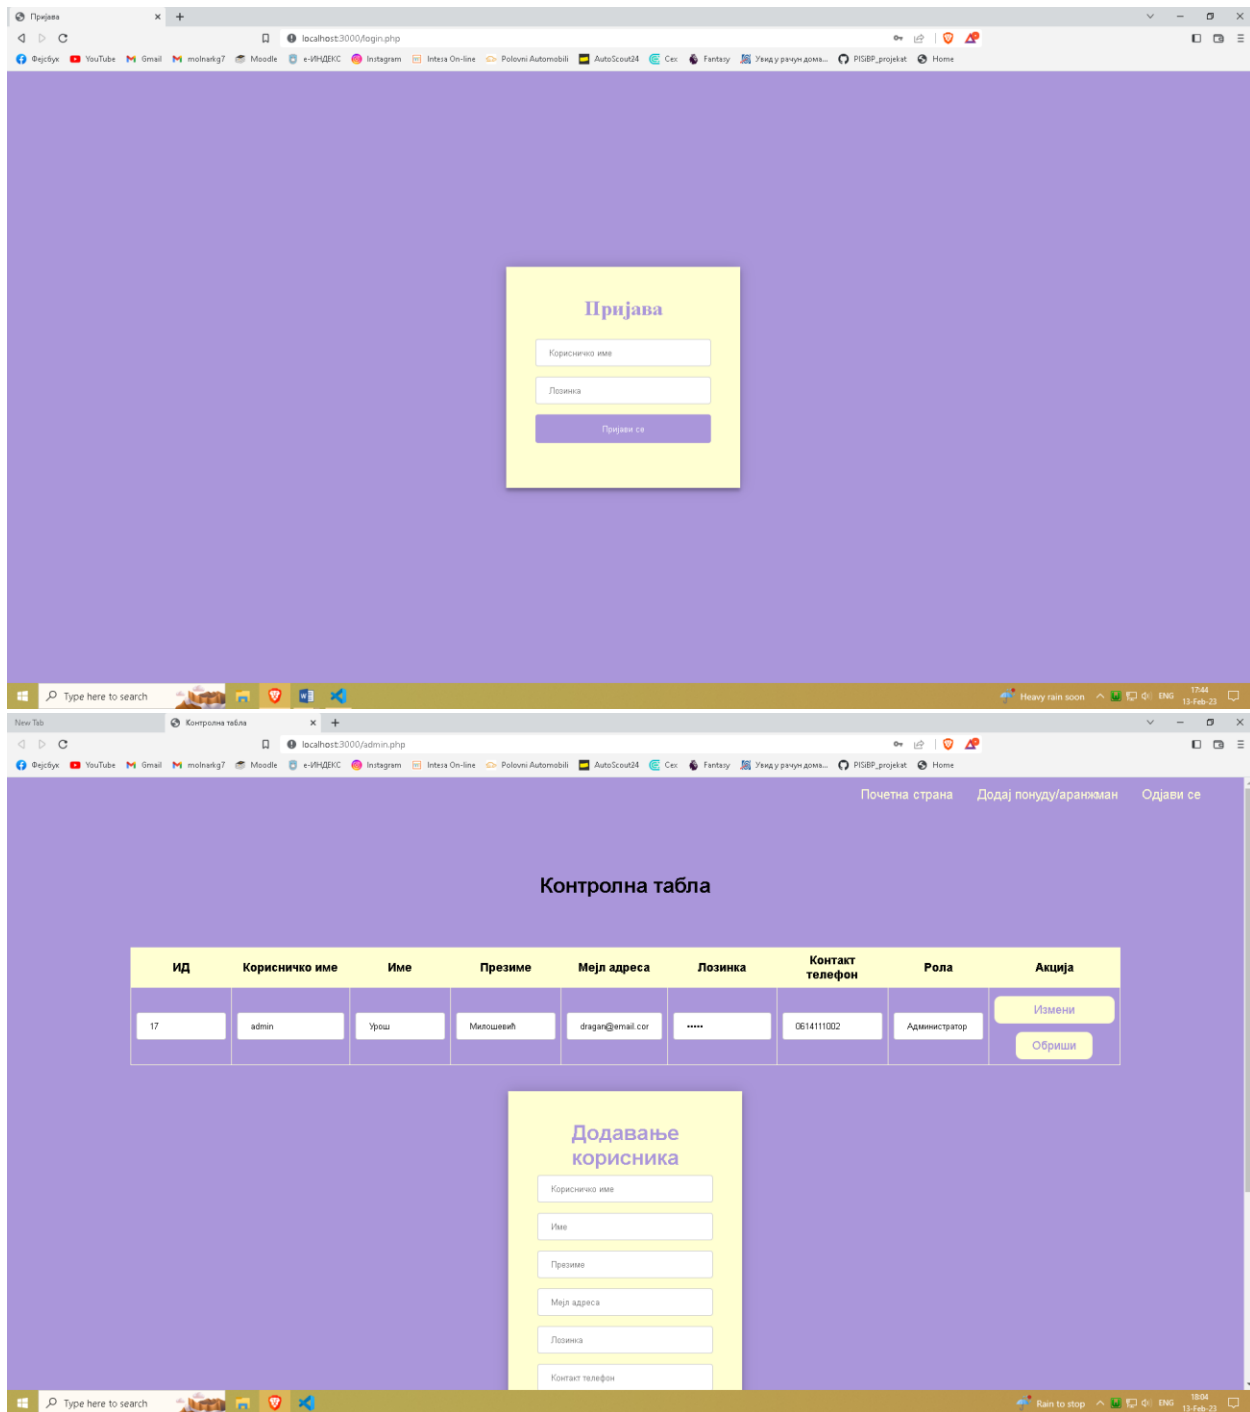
Пријава ×
localhost:3000/login.php
Фејсбук YouTube Gmail molnarkg7 Moodle е-ИНДЕКС Instagram Intesa On-line Polovni Automobili AutoScout24 Cex Fantasy Увид у рачун дома... PISiBP_projekat Home

Пријава

Корисничко име

Лозинка

Пријави се

Type here to search
Heavy rain soon ENG 17:44 13-Feb-23

New Tab
Контролна табла ×
localhost:3000/admin.php
Фејсбук YouTube Gmail molnarkg7 Moodle е-ИНДЕКС Instagram Intesa On-line Polovni Automobili AutoScout24 Cex Fantasy Увид у рачун дома... PISiBP_projekat Home

Почетна страна Додај понуду/аранжман Одјави се

Контролна табла

| ИД | Корисничко име | Име | Презиме | Мејл адреса | Лозинка | Контакт телефон | Рола | Акција |
|---|---|---|---|---|---|---|---|---|
| 17 | admin | Урош | Милошевић | dragan@email.cor | ••••• | 0614111002 | Администратор | Измени Обриши |

Додавање корисника

Корисничко име

Име

Презиме

Мејл адреса

Лозинка

Контакт телефон

Type here to search
Rain to stop ENG 18:04 13-Feb-23